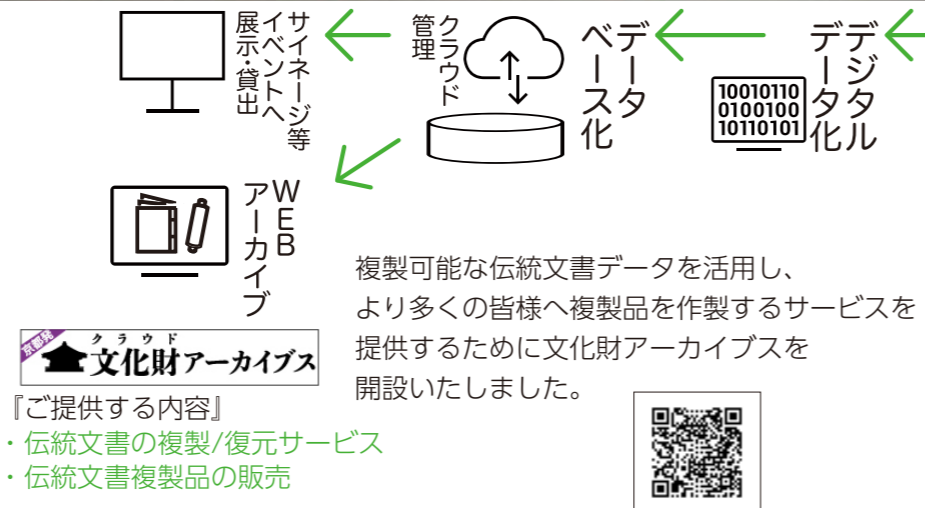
デジタルデータ化

10010110
01001001
10110101

データベース化

クラウド管理

サイネージ等イベントへ展示・貸出

WEBアーカイブ

京都発 クラウド文化財アーカイブス

複製可能な伝統文書データを活用し、
より多くの皆様へ複製品を作製するサービスを
提供するために文化財アーカイブスを
開設いたしました。

『ご提供する内容』
・伝統文書の複製/復元サービス
・伝統文書複製品の販売